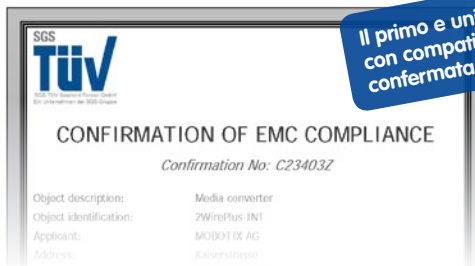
Il primo e un
con compati
confermata

SGS
TÜV
SGS TÜV Saarland Rosier GmbH
Ein Unternehmen der SGS-Gruppe

CONFIRMATION OF EMC COMPLIANCE

Confirmation No: C23403Z

Object description: Media converter
Object identification: 2WirePlus INT
Applicant: MOBOTIX AG
Address: Kaiserstrasse